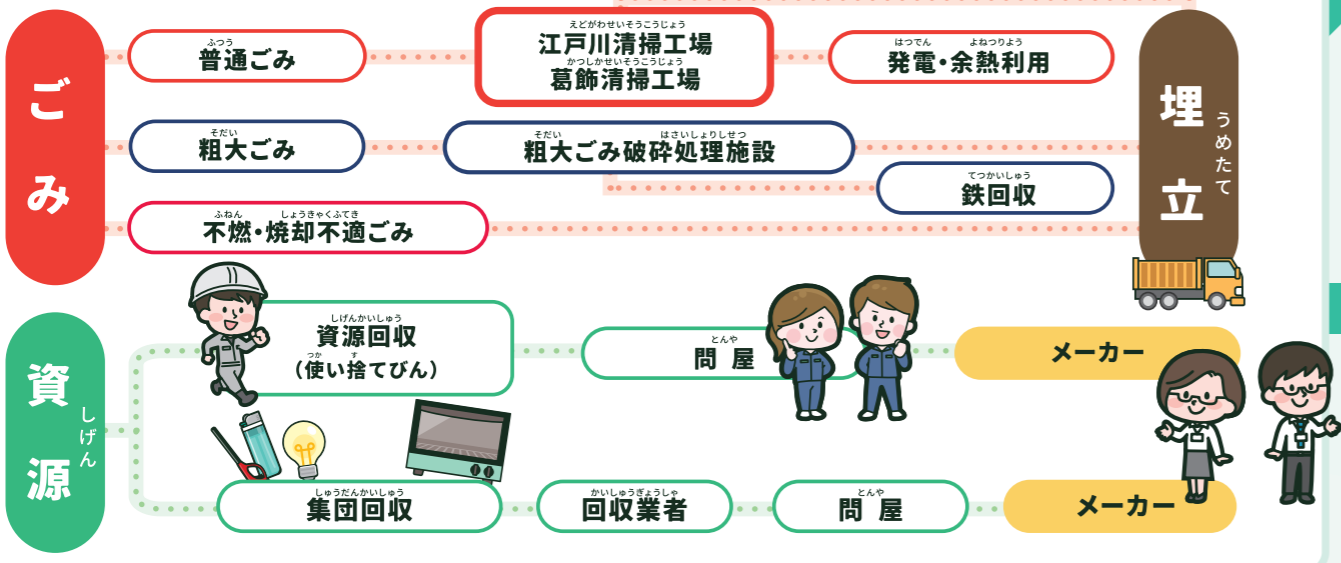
ごみ

ふつう
普通ごみ

えどがわせいそうこうじょう
江戸川清掃工場
かつしかせいそうこうじょう
葛飾清掃工場

はつでん よねつりよう
発電・余熱利用

埋立
うめたて

そだい
粗大ごみ

そだい はさいしょりしせつ
粗大ごみ破砕処理施設

てつかいしゅう
鉄回収

ふねん しょうきゃくふてき
不燃・焼却不適ごみ

資源
しげん

しげんかいしゅう
資源回収
つか す
（使い捨てびん）

とんや
問屋

メーカー

しゅうだんかいしゅう
集団回収

かいしゅうぎょうしゃ
回収業者

とんや
問屋

メーカー